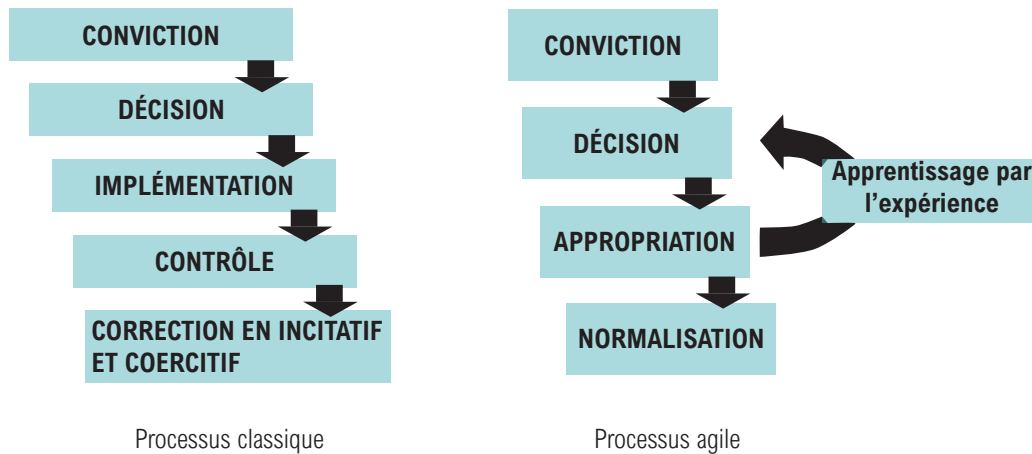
CONVICTION

DÉCISION

IMPLÉMENTATION

CONTRÔLE

CORRECTION EN INCITATIF ET COERCITIF

Processus classique

CONVICTION

DÉCISION

Apprentissage par l'expérience

APPROPRIATION

NORMALISATION

Processus agile